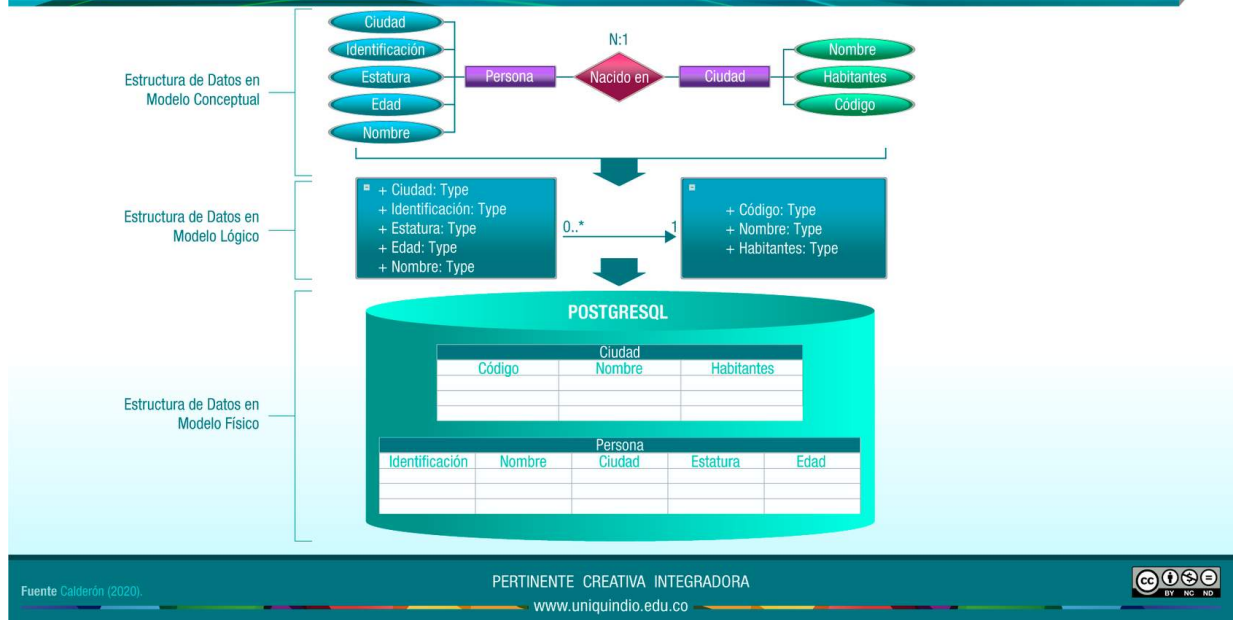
Estructura de Datos en Modelo Conceptual

Ciudad
Identificación
Estatura
Edad
Nombre
Persona
N:1
Nacido en
Ciudad
Nombre
Habitantes
Código

Estructura de Datos en Modelo Lógico

+ Ciudad: Type
+ Identificación: Type
+ Estatura: Type
+ Edad: Type
+ Nombre: Type

0..*
1

+ Código: Type
+ Nombre: Type
+ Habitantes: Type

Estructura de Datos en Modelo Físico

POSTGRESQL

| Ciudad | | |
|---|---|---|
| Código | Nombre | Habitantes |
| | | |
| | | |
| | | |

| Persona | | | | |
|---|---|---|---|---|
| Identificación | Nombre | Ciudad | Estatura | Edad |
| | | | | |
| | | | | |
| | | | | |

Fuente Calderón (2020).

PERTINENTE CREATIVA INTEGRADORA
www.uniquindio.edu.co

BY NC ND